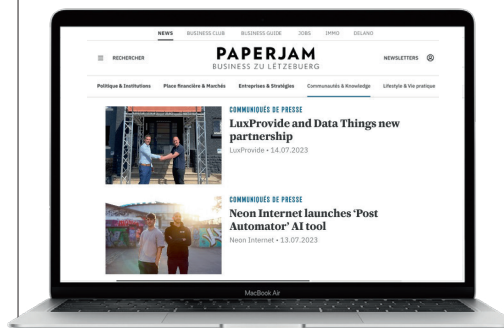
NEWS BUSINESS CLUB BUSINESS GUIDE JOBS IMMO DELANO

RECHERCHER

PAPERJAM
BUSINESS ZU LËTZEBUERG

NEWSLETTERS

Politique & Institutions Place financière & Marchés Entreprises & Stratégies Communautés & Knowledge Lifestyle & Vie pratique

COMMUNIQUÉS DE PRESSE
LuxProvide and Data Things new partnership
LuxProvide • 14.07.2023

COMMUNIQUÉS DE PRESSE
Neon Internet launches 'Post Automator' AI tool
Neon Internet • 13.07.2023

MacBook Air